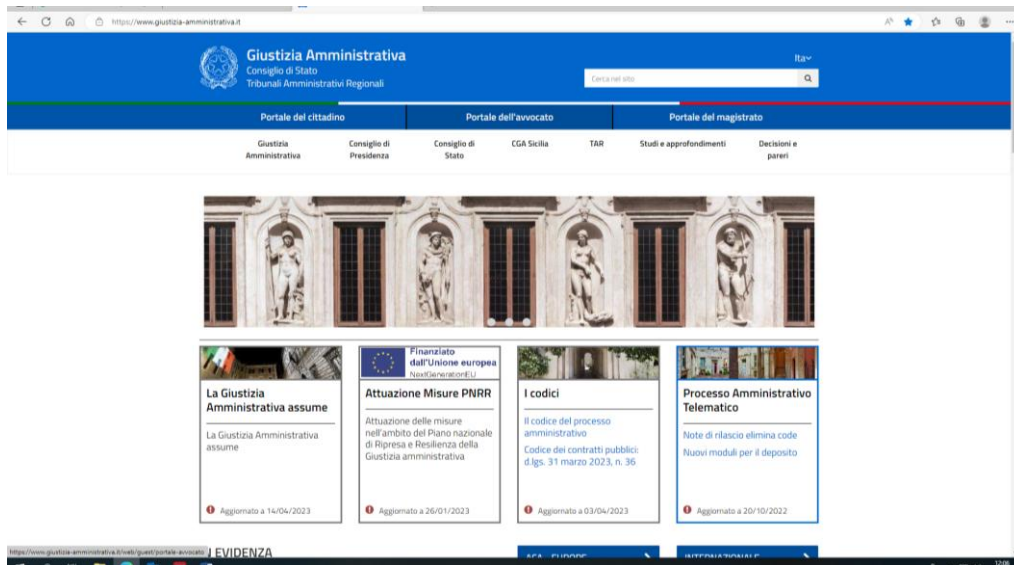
https://www.giustizia-amministrativa.it

Giustizia Amministrativa
Consiglio di Stato
Tribunali Amministrativi Regionali

Ita

Cerca nel sito

Portale del cittadino
Portale dell'avvocato
Portale del magistrato

Giustizia Amministrativa
Consiglio di Presidenza
Consiglio di Stato
CGA Sicilia
TAR
Studi e approfondimenti
Decisioni e pareri

La Giustizia Amministrativa assume
La Giustizia Amministrativa assume
Aggiornato a 14/04/2023

Finanziato dall'Unione europea
NextGenerationEU
Attuazione Misure PNRR
Attuazione delle misure nell'ambito del Piano nazionale di Ripresa e Resilienza della Giustizia amministrativa
Aggiornato a 26/01/2023

I codici
Il codice del processo amministrativo
Codice dei contratti pubblici: d.lgs. 31 marzo 2023, n. 36
Aggiornato a 03/04/2023

Processo Amministrativo Telematico
Note di rilascio elimina code
Nuovi moduli per il deposito
Aggiornato a 20/10/2022

https://www.giustizia-amministrativa.it/web/guest/portale-avvocato
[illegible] EVIDENZA
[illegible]
INTERNAZIONALE